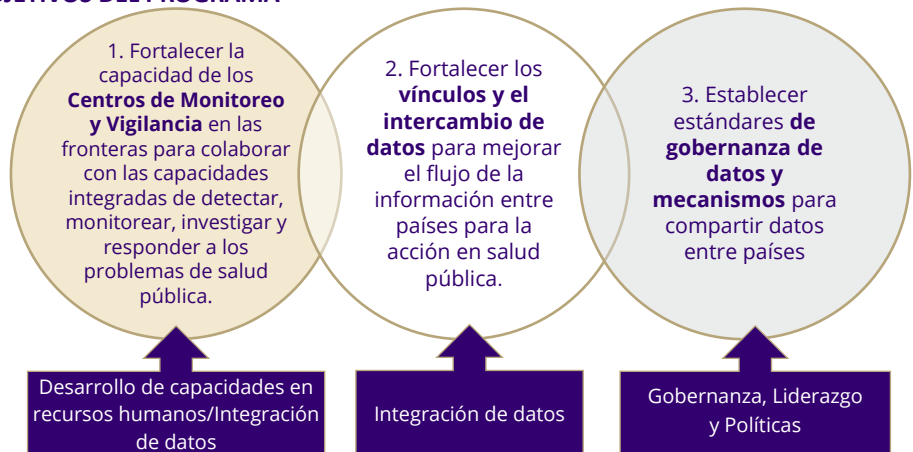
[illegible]ETIVOS DEL PROGRAMA

1. Fortalecer la capacidad de los **Centros de Monitoreo y Vigilancia** en las fronteras para colaborar con las capacidades integradas de detectar, monitorear, investigar y responder a los problemas de salud pública.

2. Fortalecer los **vínculos y el intercambio de datos** para mejorar el flujo de la información entre países para la acción en salud pública.

3. Establecer estándares **de gobernanza de datos y mecanismos** para compartir datos entre países

Desarrollo de capacidades en recursos humanos/Integración de datos

Integración de datos

Gobernanza, Liderazgo y Políticas